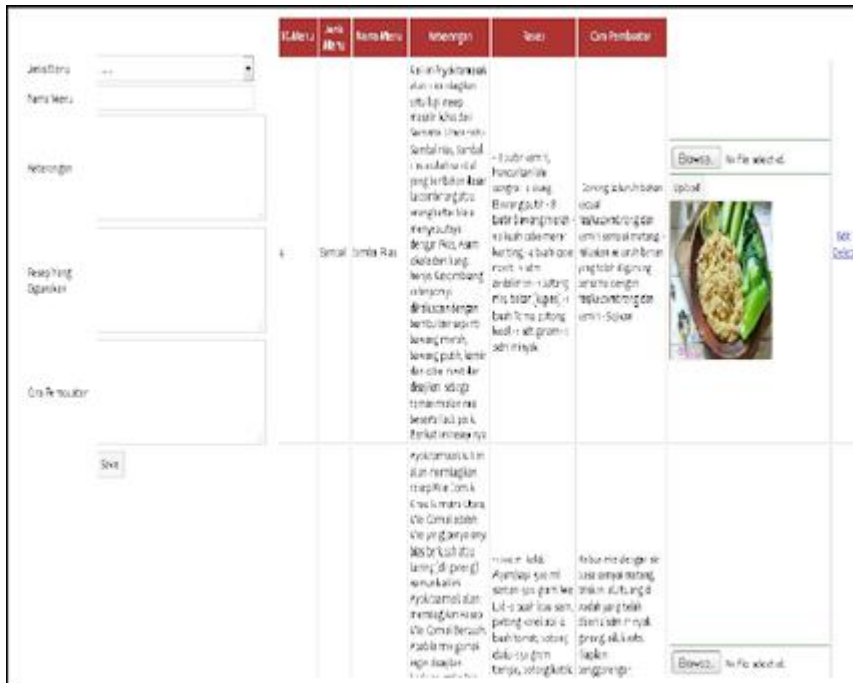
Jenis Menu ...

Nama Menu

Keterangan

Resep Yang Digunakan

Cara Pembuatan

Save

| ID Menu | Jenis Menu | Nama Menu | Keterangan | Resep | Cara Pembuatan | | |
|---|---|---|---|---|---|---|---|
| 4 | Sambal | Sambal Roa | Kali ini Mykitchenasik akan membagikan satu lagi resep masakan khas dari Sumatera Utara yaitu Sambal roa. Sambal roa adalah sambal yang terbuat dari ikan roa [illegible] yang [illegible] dengan Roa, asam dan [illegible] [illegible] dihaluskan dengan bumbu dan aspirin bawang merah, bawang putih, kemiri dan cabe merah lalu disajikan sebagai teman makan nasi beserta lauk pauk. Berikut resepnya | - 1 buah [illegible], Pancurkan ikan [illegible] - 1 siung Bawang putih - 8 buah bawang merah - 10 buah cabe merah keriting - 4 buah cabe rawit - 4 kemiri - 1 sdt garam - 1 sdt minyak | Goreng seluruh bahan kecuali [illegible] dan kemiri sampai matang - Haluskan semua bahan yang telah digoreng bersama dengan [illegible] dan kemiri - Sajikan | Browse... No file selected. Upload | Edit Delete |
| | | | Mykitchenasik kali ini akan membagikan resep Mie Gomak khas Sumatera Utara. Mie Gomak adalah Mie yang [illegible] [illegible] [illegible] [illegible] Mykitchenasik akan membagikan resep Mie Gomak Berkuah. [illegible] | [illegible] Mie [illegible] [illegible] - 1 buah kol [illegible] potong - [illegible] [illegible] buah tomat, potong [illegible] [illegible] tempe, potong kotak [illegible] | Rebus mie dengan air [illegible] sampai matang, tiriskan. Tumis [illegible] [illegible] | Browse... No file selected. | |